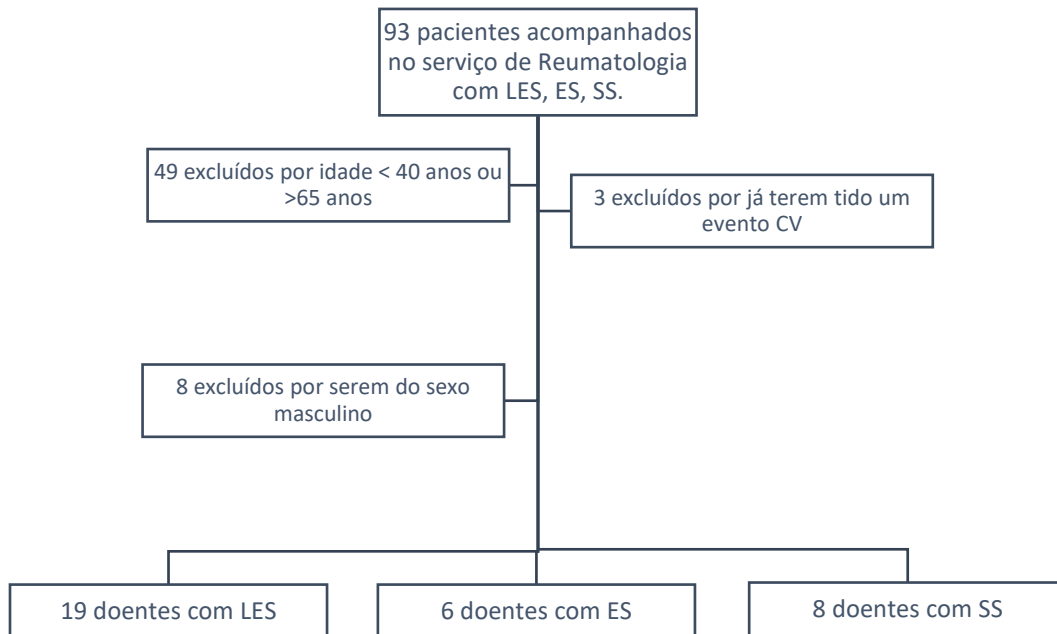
93 pacientes acompanhados no serviço de Reumatologia com LES, ES, SS.

49 excluídos por idade < 40 anos ou >65 anos

3 excluídos por já terem tido um evento CV

8 excluídos por serem do sexo masculino

19 doentes com LES

6 doentes com ES

8 doentes com SS